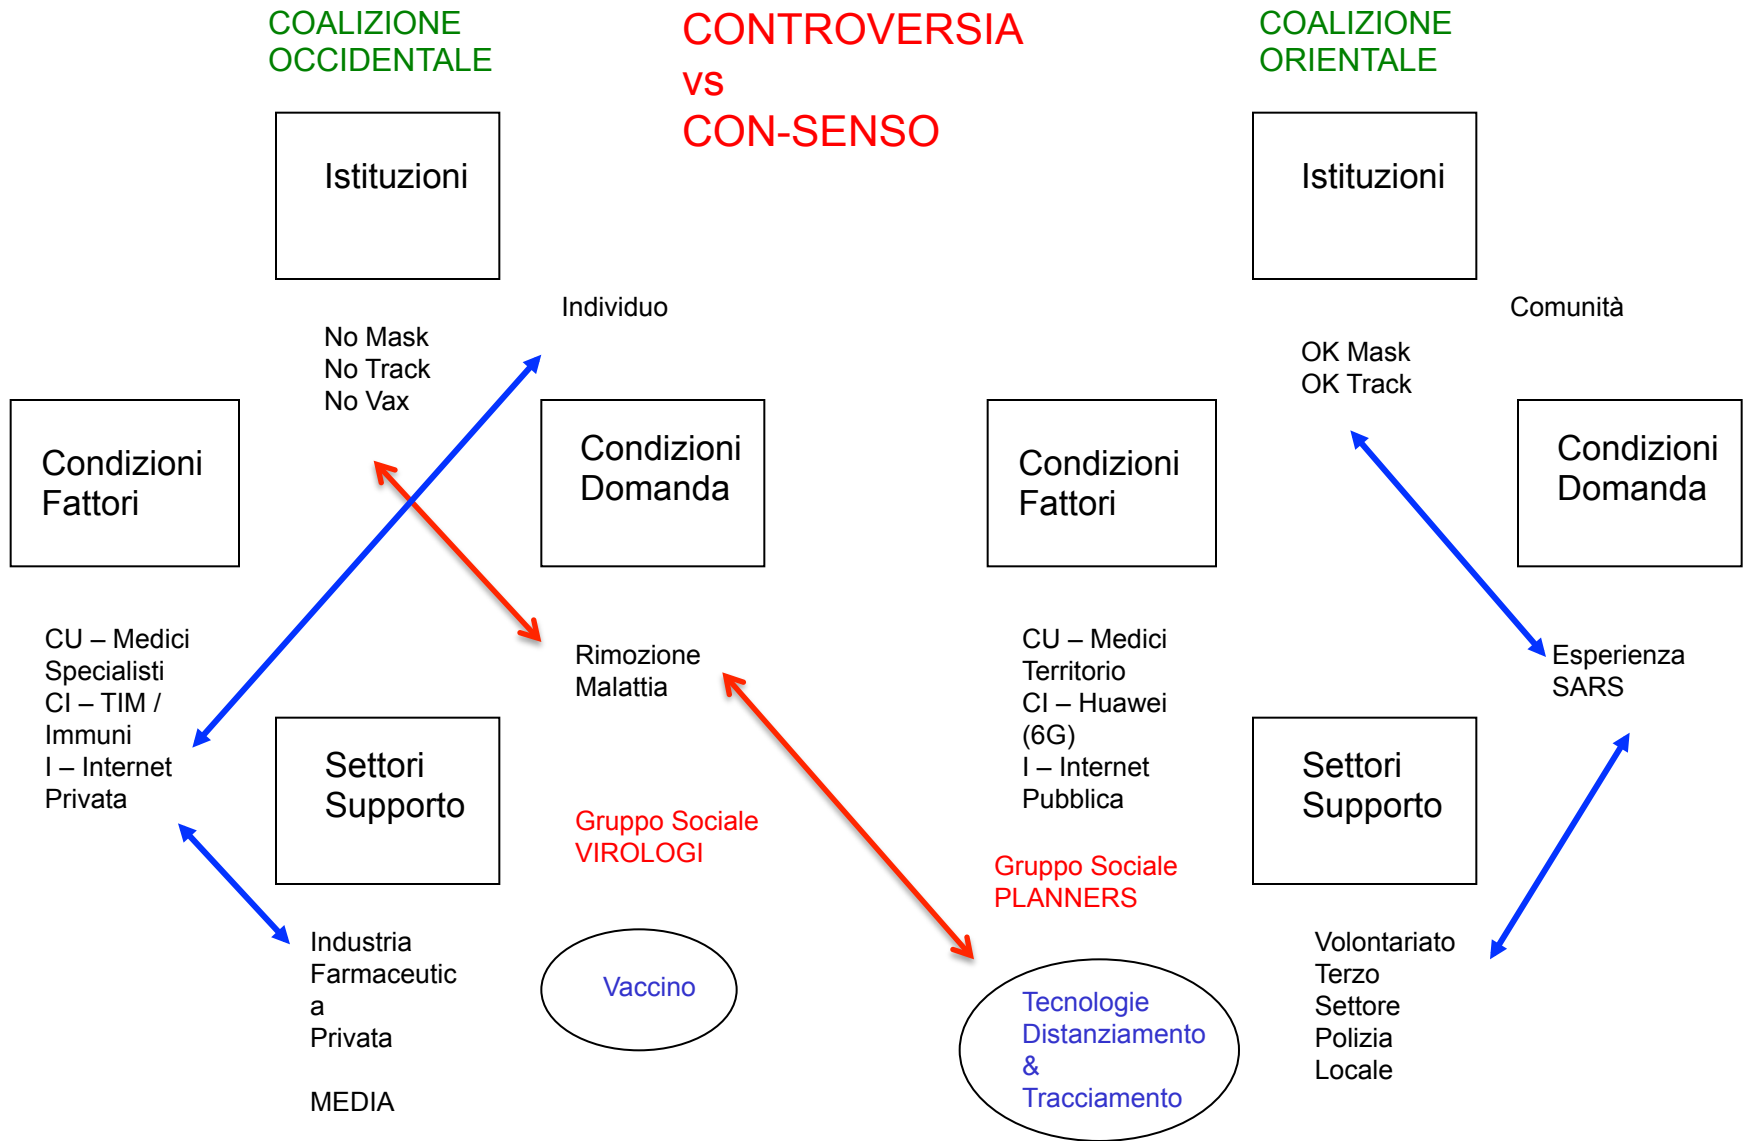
COALIZIONE OCCIDENTALE

CONTROVERSIA
vs
CON-SENSO

COALIZIONE ORIENTALE

Istituzioni

Istituzioni

Individuo

No Mask
No Track
No Vax

Comunità

OK Mask
OK Track

Condizioni Fattori

Condizioni Domanda

Condizioni Fattori

Condizioni Domanda

CU – Medici
Specialisti
CI – TIM /
Immuni
I – Internet
Privata

Rimozione
Malattia

CU – Medici
Territorio
CI – Huawei
(6G)
I – Internet
Pubblica

Esperienza
SARS

Settori Supporto

Gruppo Sociale
VIROLOGI

Settori Supporto

Gruppo Sociale
PLANNERS

Industria
Farmaceutica
Privata

MEDIA

Vaccino

Tecnologie
Distanziamento
&
Tracciamento

Volontariato
Terzo
Settore
Polizia
Locale